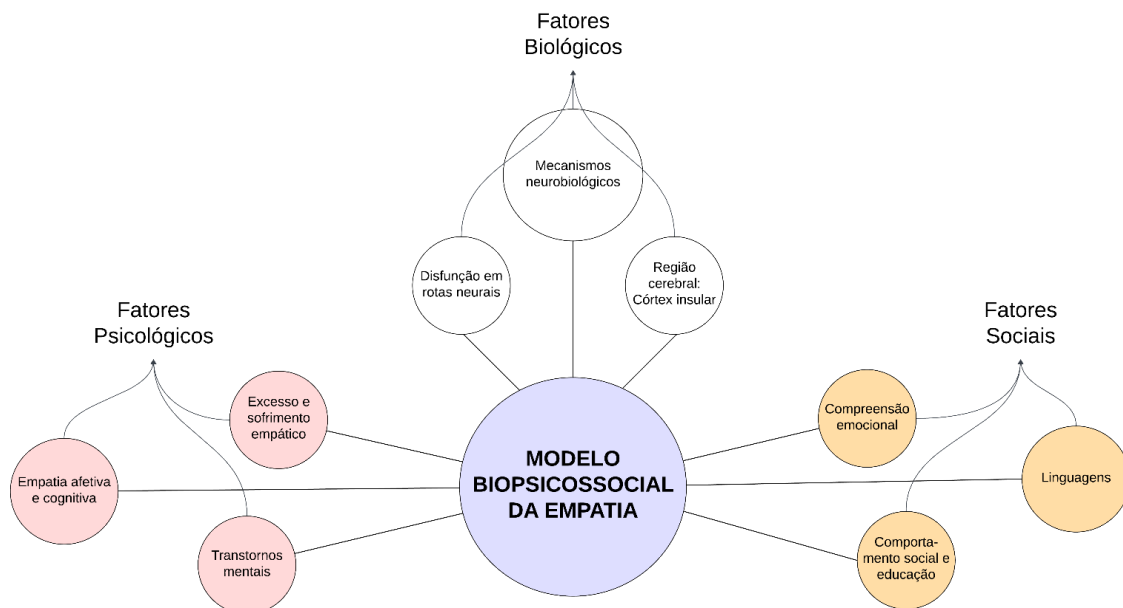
Fatores Biológicos

Mecanismos neurobiológicos

Disfunção em rotas neurais

Região cerebral: Córtex insular

Fatores Psicológicos

Excesso e sofrimento empático

Empatia afetiva e cognitiva

Transtornos mentais

MODELO BIOPSICOSSOCIAL DA EMPATIA

Fatores Sociais

Compreensão emocional

Linguagens

Comportamento social e educação